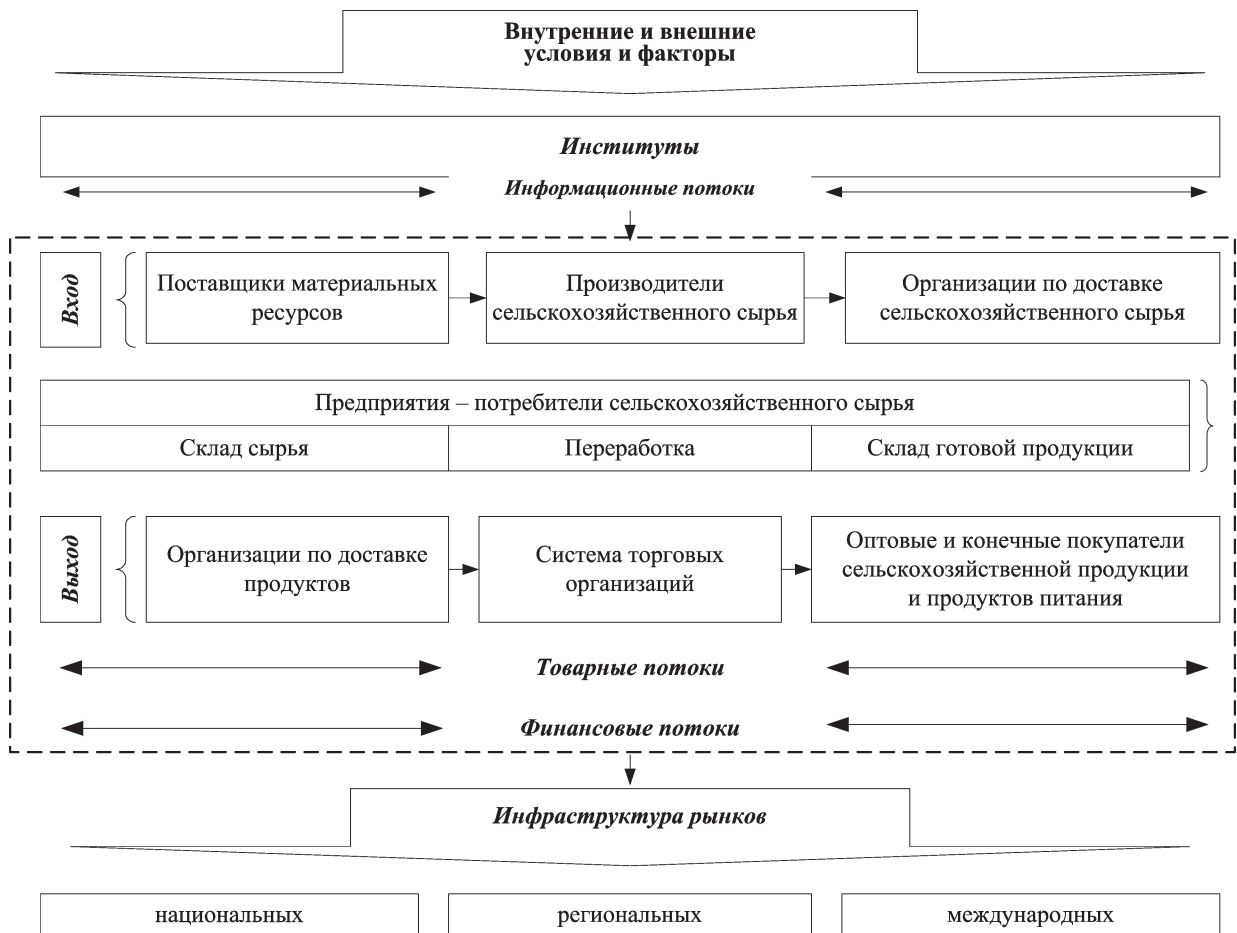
Внутренние и внешние условия и факторы

Институты

Информационные потоки

Вход

Поставщики материальных ресурсов

Производители сельскохозяйственного сырья

Организации по доставке сельскохозяйственного сырья

Предприятия – потребители сельскохозяйственного сырья

| Склад сырья | Переработка | Склад готовой продукции |
|---|---|---|

Выход

Организации по доставке продуктов

Система торговых организаций

Оптовые и конечные покупатели сельскохозяйственной продукции и продуктов питания

Товарные потоки

Финансовые потоки

Инфраструктура рынков

национальных

региональных

международных